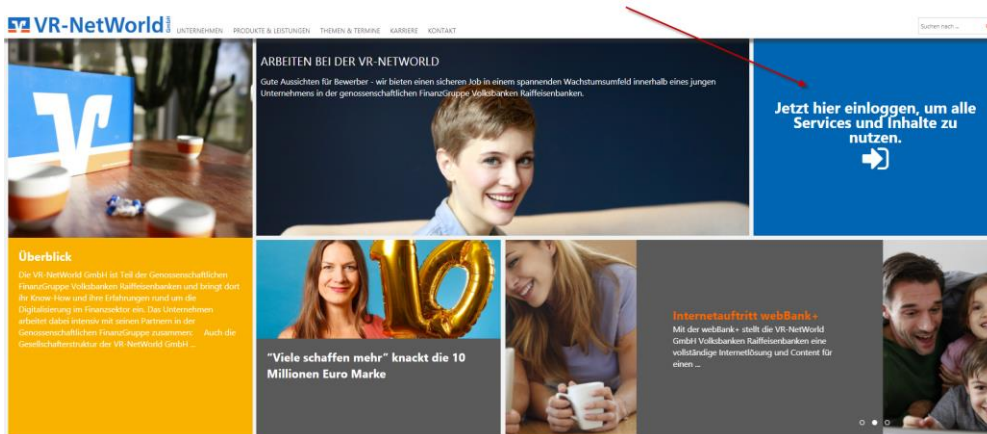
VR-NetWorld GmbH UNTERNEHMEN PRODUKTE & LEISTUNGEN THEMEN & TERMINE KARRIERE KONTAKT

Suchen nach ...

ARBEITEN BEI DER VR-NETWORLD

Gute Aussichten für Bewerber - wir bieten einen sicheren Job in einem spannenden Wachstumsumfeld innerhalb eines jungen Unternehmens in der genossenschaftlichen FinanzGruppe Volksbanken Raiffeisenbanken.

Jetzt hier einloggen, um alle Services und Inhalte zu nutzen.

Überblick

Die VR-NetWorld GmbH ist Teil der Genossenschaftlichen FinanzGruppe Volksbanken Raiffeisenbanken und bringt dort ihr Know-How und ihre Erfahrungen rund um die Digitalisierung im Finanzsektor ein. Das Unternehmen arbeitet dabei intensiv mit seinen Partnern in der Genossenschaftlichen FinanzGruppe zusammen. Auch die Gesellschafterstruktur der VR-NetWorld GmbH ...

10

"Viele schaffen mehr" knackt die 10 Millionen Euro Marke

Internetauftritt webBank+

Mit der webBank+ stellt die VR-NetWorld GmbH Volksbanken Raiffeisenbanken eine vollständige Internetlösung und Content für einen ...